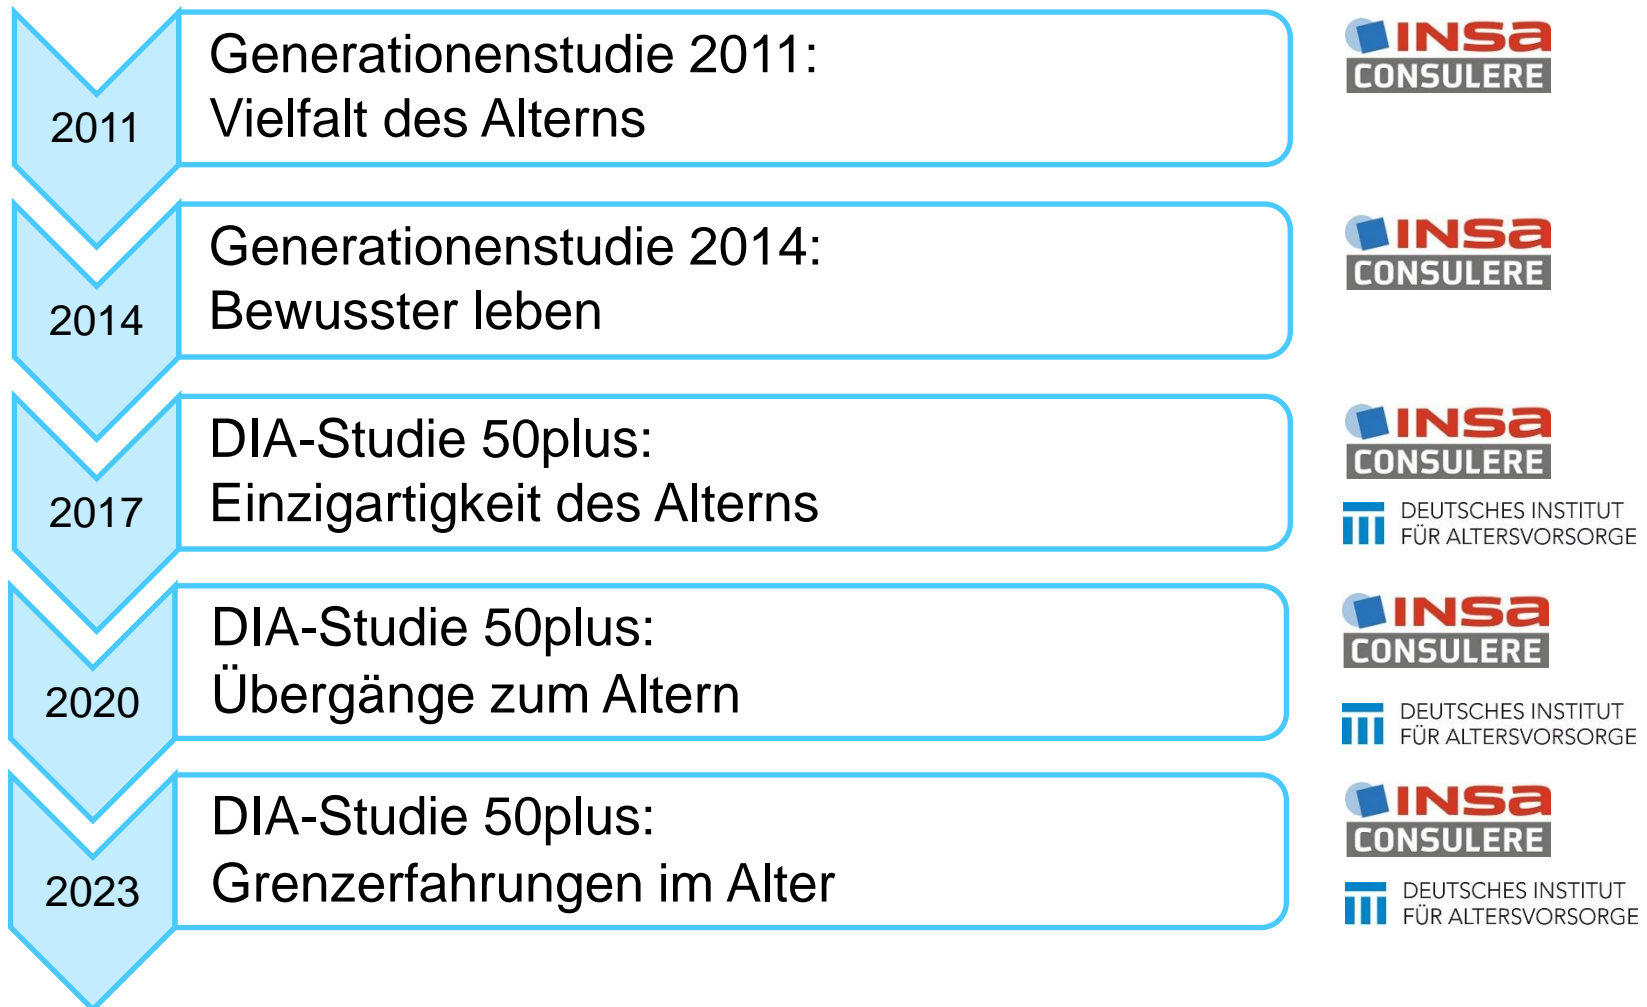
2011

Generationenstudie 2011:
Vielfalt des Alterns

INSA CONSULERE

2014

Generationenstudie 2014:
Bewusster leben

INSA CONSULERE

2017

DIA-Studie 50plus:
Einzigartigkeit des Alterns

INSA CONSULERE

DEUTSCHES INSTITUT FÜR ALTERSVORSORGE

2020

DIA-Studie 50plus:
Übergänge zum Altern

INSA CONSULERE

DEUTSCHES INSTITUT FÜR ALTERSVORSORGE

2023

DIA-Studie 50plus:
Grenzerfahrungen im Alter

INSA CONSULERE

DEUTSCHES INSTITUT FÜR ALTERSVORSORGE